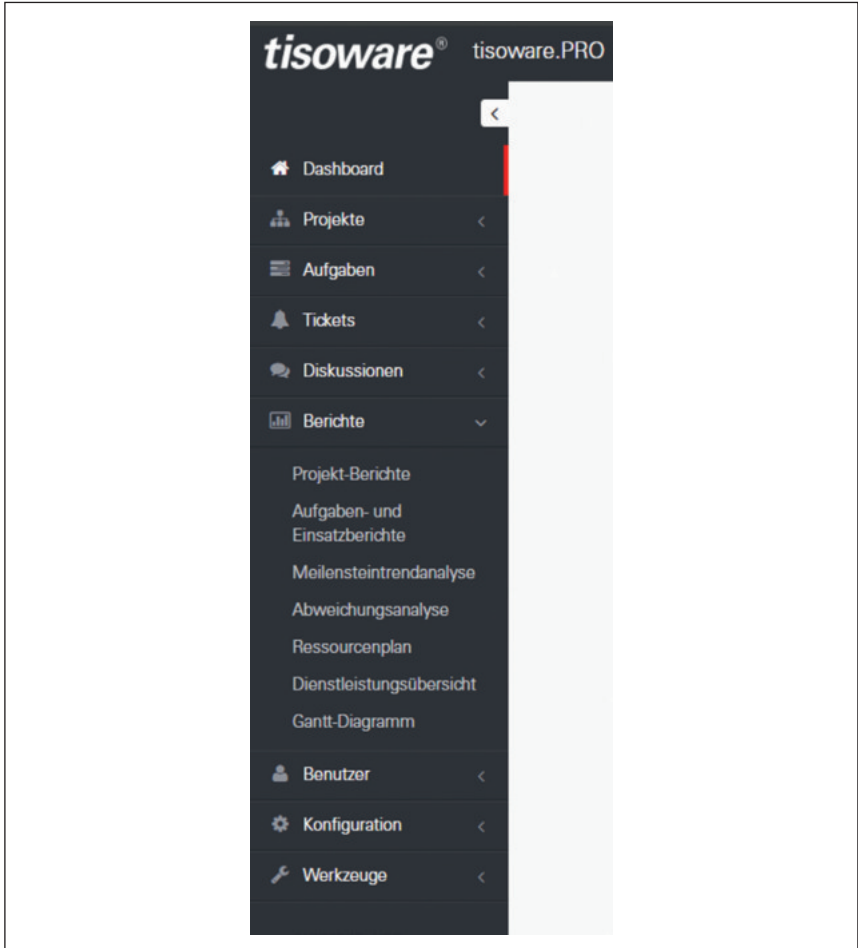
tisoware® tisoware.PRO

Dashboard
Projekte
Aufgaben
Tickets
Diskussionen
Berichte
Projekt-Berichte
Aufgaben- und Einsatzberichte
Meilensteintrendanalyse
Abweichungsanalyse
Ressourcenplan
Dienstleistungsübersicht
Gantt-Diagramm
Benutzer
Konfiguration
Werkzeuge